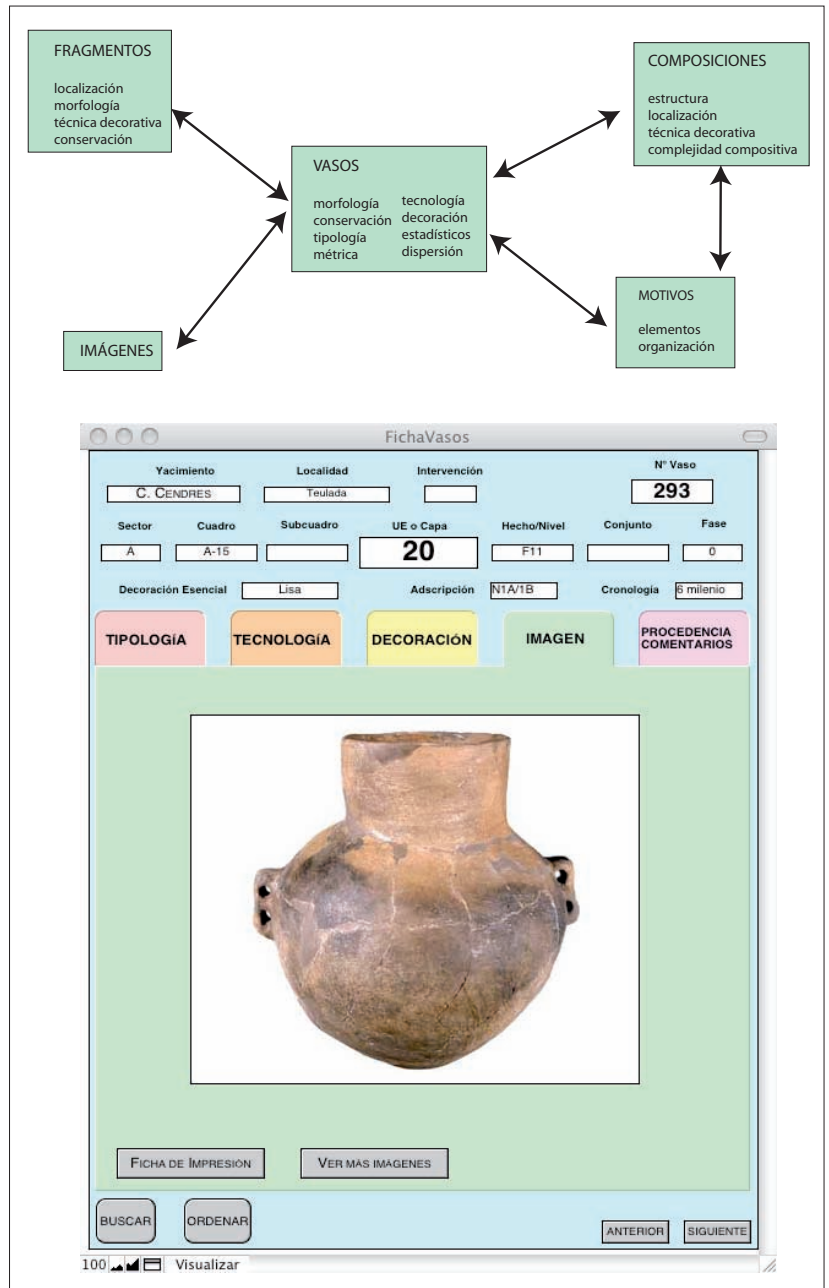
FRAGMENTOS

localización
morfología
técnica decorativa
conservación

VASOS

morfología
conservación
tipología
métrica

tecnología
decoración
estadísticos
dispersión

COMPOSICIONES

estructura
localización
técnica decorativa
complejidad compositiva

IMÁGENES

MOTIVOS

elementos
organización

FichaVasos

Yacimiento
C. CENDRES

Localidad
Teulada

Intervención

Nº Vaso
293

Sector
A

Cuadro
A-15

Subcuadro

UE o Capa
20

Hecho/Nivel
F11

Conjunto

Fase
0

Decoración Esencial
Lisa

Adscripción
N1A/1B

Cronología
6 milenio

TIPOLOGÍA

TECNOLOGÍA

DECORACIÓN

IMAGEN

PROCEDENCIA COMENTARIOS

FICHA DE IMPRESIÓN

VER MÁS IMÁGENES

BUSCAR

ORDENAR

ANTERIOR

SIGUIENTE

100 Visualizar